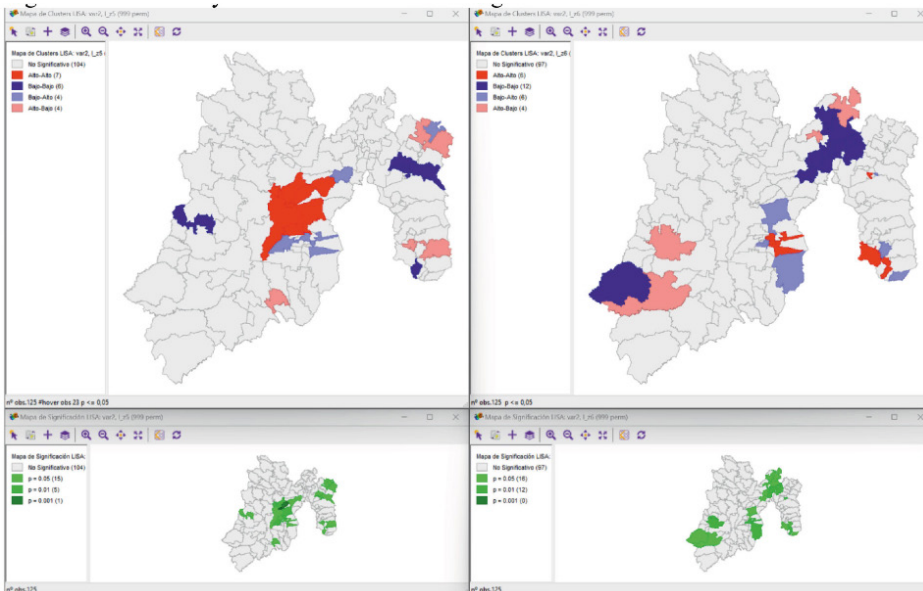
Mapa de Clusters LISA: var2, I_z5 (999 perm)

Mapa de Clusters LISA: var2, I_z5
No Significativo (104)
Alto-Alto (7)
Bajo-Bajo (6)
Bajo-Alto (4)
Alto-Bajo (4)

nº obs.125 #hover obs 23 p <= 0,05

Mapa de Clusters LISA: var2, I_z6 (999 perm)

Mapa de Clusters LISA: var2, I_z6
No Significativo (97)
Alto-Alto (5)
Bajo-Bajo (12)
Bajo-Alto (6)
Alto-Bajo (4)

nº obs.125 p <= 0,05

Mapa de Significación LISA: var2, I_z5 (999 perm)

Mapa de Significación LISA:
No Significativo (104)
p = 0.05 (15)
p = 0.01 (5)
p = 0.001 (1)

nº obs.125

Mapa de Significación LISA: var2, I_z6 (999 perm)

Mapa de Significación LISA:
No Significativo (97)
p = 0.05 (16)
p = 0.01 (12)
p = 0.001 (0)

nº obs.125